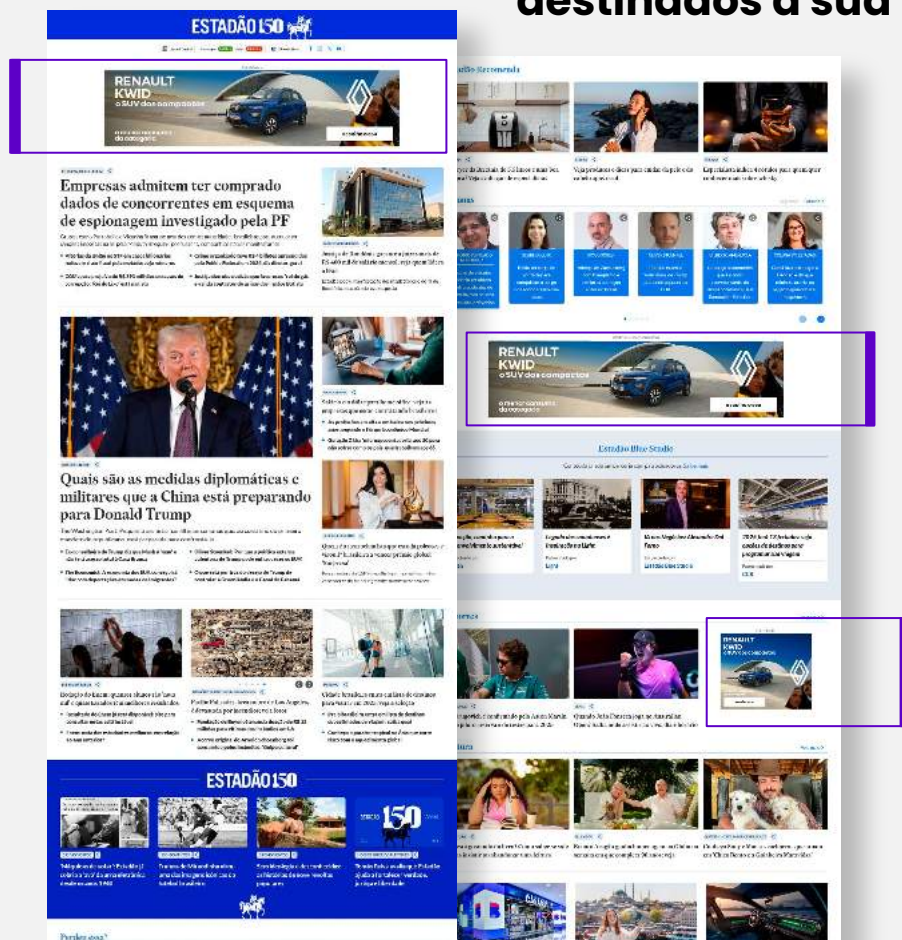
destinados à sua

ESTADÃO150

RENAULT KWID
o SUV dos compactos

Empresas admitem ter comprado dados de concorrentes em esquema de espionagem investigado pela PF

Quais são as medidas diplomáticas e militares que a China está preparando para Donald Trump

ESTADÃO150

RENAULT KWID
o SUV dos compactos

Estadão Blue Studio

RENAULT KWID